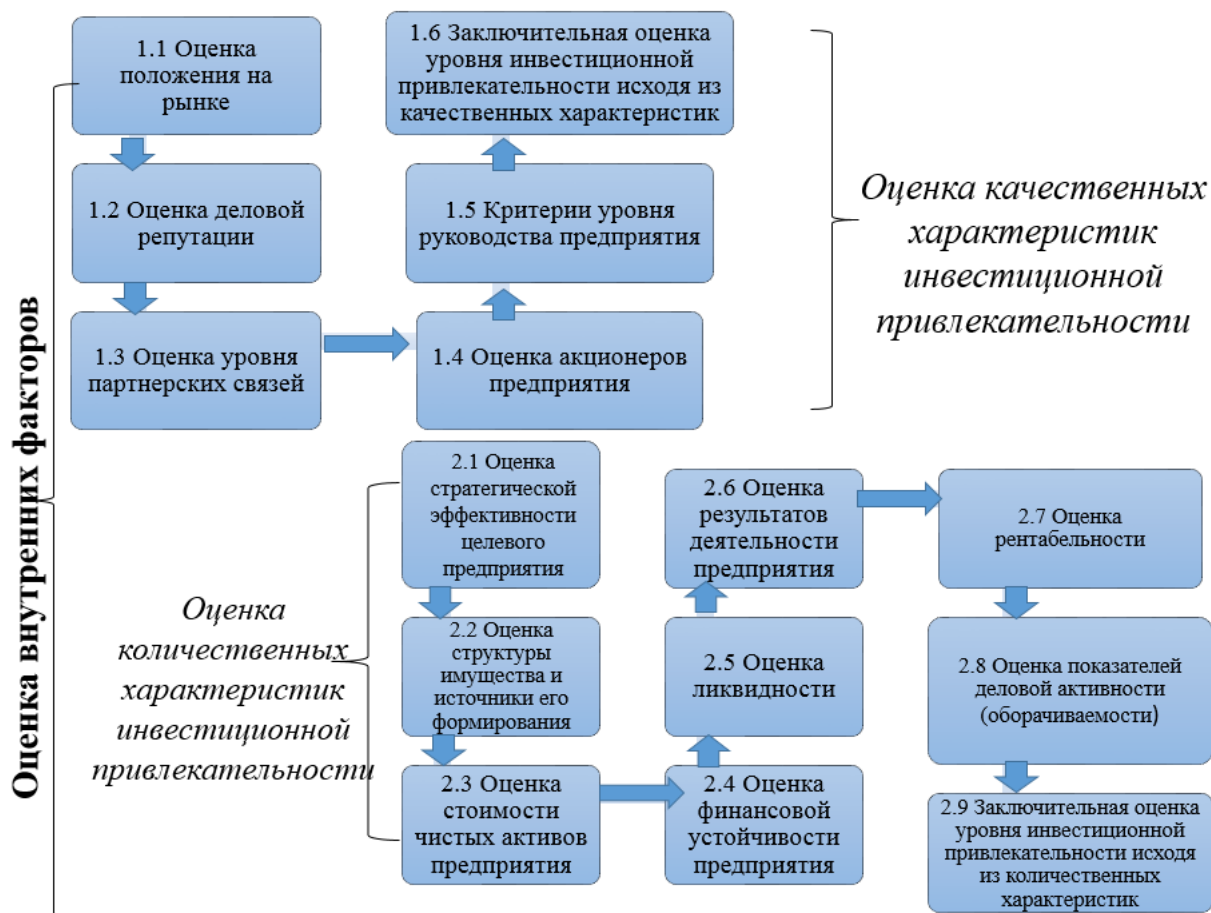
Оценка внутренних факторов

1.1 Оценка положения на рынке

1.2 Оценка деловой репутации

1.3 Оценка уровня партнерских связей

1.4 Оценка акционеров предприятия

1.5 Критерии уровня руководства предприятия

1.6 Заключительная оценка уровня инвестиционной привлекательности исходя из качественных характеристик

Оценка качественных характеристик инвестиционной привлекательности

Оценка количественных характеристик инвестиционной привлекательности

2.1 Оценка стратегической эффективности целевого предприятия

2.2 Оценка структуры имущества и источники его формирования

2.3 Оценка стоимости чистых активов предприятия

2.4 Оценка финансовой устойчивости предприятия

2.5 Оценка ликвидности

2.6 Оценка результатов деятельности предприятия

2.7 Оценка рентабельности

2.8 Оценка показателей деловой активности (оборачиваемости)

2.9 Заключительная оценка уровня инвестиционной привлекательности исходя из количественных характеристик